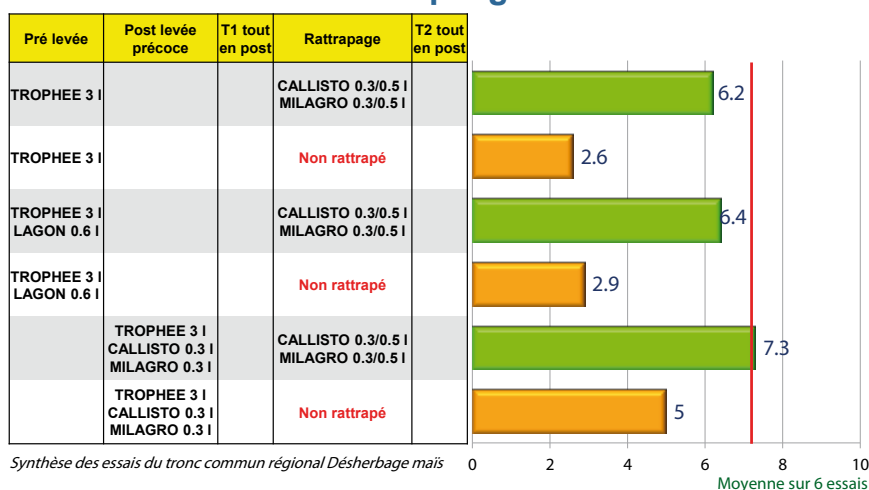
| Pré levée | Post levée précoce | T1 tout en post | Rattrapage | T2 tout en post |
|---|---|---|---|---|
| TROPHEE 3 l | | | CALLISTO 0.3/0.5 l MILAGRO 0.3/0.5 l | |
| TROPHEE 3 l | | | Non rattrapé | |
| TROPHEE 3 l LAGON 0.6 l | | | CALLISTO 0.3/0.5 l MILAGRO 0.3/0.5 l | |
| TROPHEE 3 l LAGON 0.6 l | | | Non rattrapé | |
| | TROPHEE 3 l CALLISTO 0.3 l MILAGRO 0.3 l | | CALLISTO 0.3/0.5 l MILAGRO 0.3/0.5 l | |
| | TROPHEE 3 l CALLISTO 0.3 l MILAGRO 0.3 l | | Non rattrapé | |

6.2
2.6
6.4
2.9
7.3
5

0 2 4 6 8 10

Synthèse des essais du tronc commun régional Désherbage maïs

Moyenne sur 6 essais